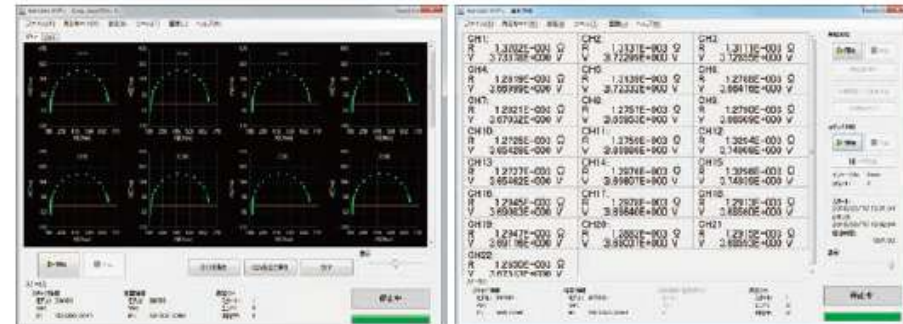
CH1:
R 1.3202E-003 Ω
V 3.7313E+000 V

CH2:
R 1.3137E-003 Ω
V 3.7229E+000 V

CH3:
R 1.3111E-003 Ω
V 3.7295E+000 V

CH4:
R 1.2819E-003 Ω
V 3.6999E+000 V

CH5:
R 1.3139E-003 Ω
V 3.7233E+000 V

CH6:
R 1.2768E-003 Ω
V 3.6847E+000 V

CH7:
R 1.2921E-003 Ω
V 3.6793E+000 V

CH8:
R 1.2751E-003 Ω
V 3.6958E+000 V

CH9:
R 1.2790E-003 Ω
V 3.6969E+000 V

CH10:
R 1.2726E-003 Ω
V 3.6942E+000 V

CH11:
R 1.2756E-003 Ω
V 3.6996E+000 V

CH12:
R 1.3054E-003 Ω
V 3.7496E+000 V

CH13:
R 1.2737E-003 Ω
V 3.6546E+000 V

CH14:
R 1.2976E-003 Ω
V 3.6987E+000 V

CH15:
R 1.3096E-003 Ω
V 3.7430E+000 V

CH16:
R 1.2945E-003 Ω
V 3.6936E+000 V

CH17:
R 1.2978E-003 Ω
V 3.6968E+000 V

CH18:
R 1.2913E-003 Ω
V 3.6858E+000 V

CH19:
R 1.2947E-003 Ω
V 3.6919E+000 V

CH20:
R 1.2882E-003 Ω
V 3.6803E+000 V

CH21:
R 1.2913E-003 Ω
V 3.6855E+000 V

CH22:
R 1.2930E-003 Ω
V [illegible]

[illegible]